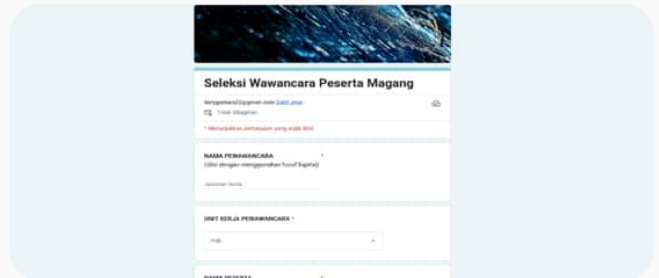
Seleksi Wawancara Peserta Magang

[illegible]@gmail.com Ganti akun

Tidak dibagikan

* Menunjukkan pertanyaan yang wajib diisi

NAMA PEWAWANCARA *
(diisi dengan menggunakan huruf kapital)

Jawaban Anda

UNIT KERJA PEWAWANCARA *

Pilih

NAMA PESERTA *